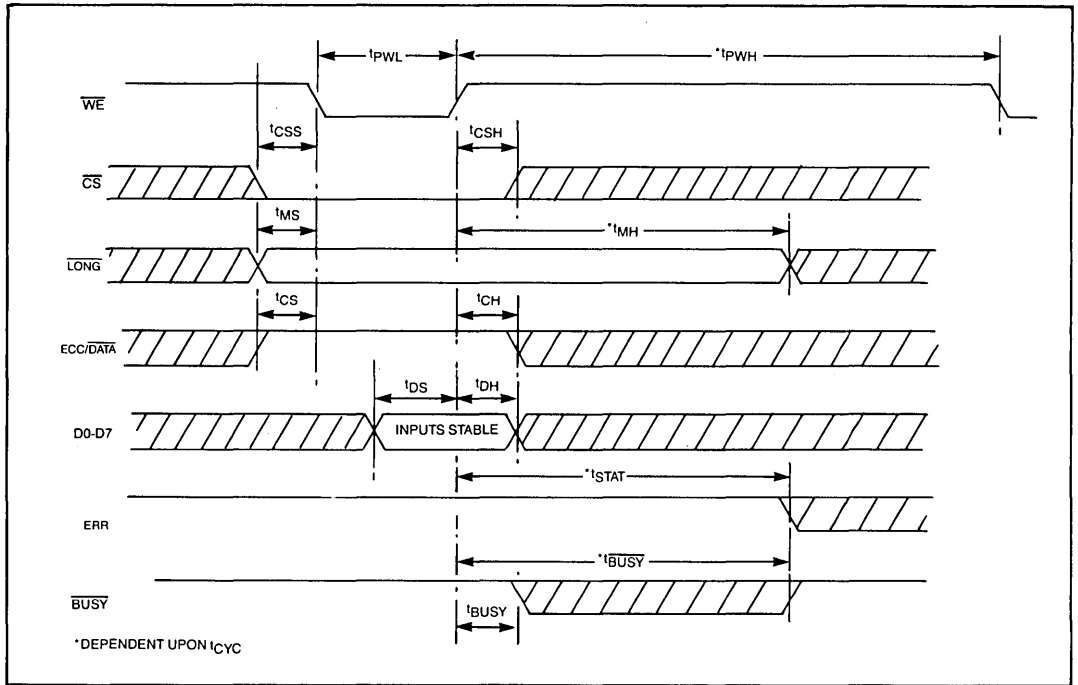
$t_{PWL}$

$^*t_{PWH}$

$\overline{WE}$

$t_{CSS}$

$t_{CSH}$

$\overline{CS}$

$t_{MS}$

$^*t_{MH}$

$\overline{LONG}$

$t_{CS}$

$t_{CH}$

ECC/$\overline{DATA}$

$t_{DS}$

$t_{DH}$

D0-D7

INPUTS STABLE

$^*t_{STAT}$

ERR

$^*t_{\overline{BUSY}}$

$\overline{BUSY}$

$t_{BUSY}$

*DEPENDENT UPON $t_{CYC}$